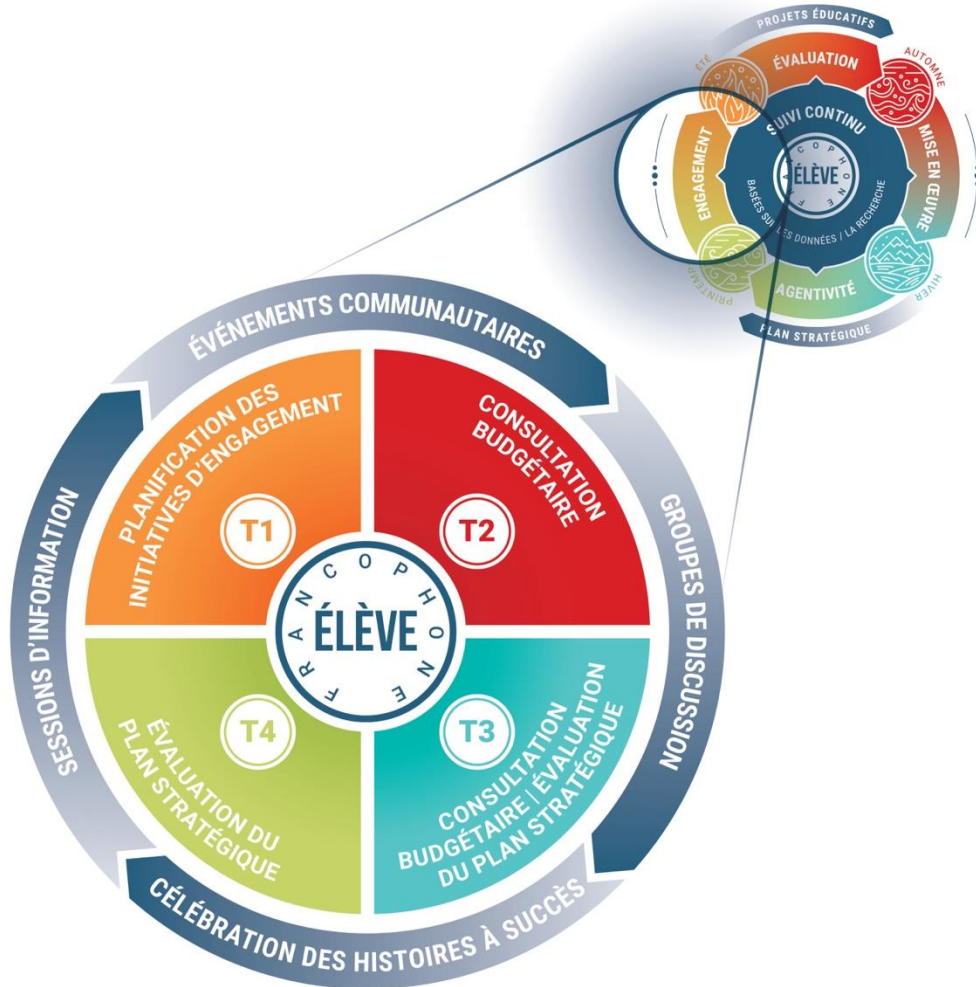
PROJETS ÉDUCATIFS
ÉVALUATION
AUTOMNE
ÉTÉ
SUIVI CONTINU
ENGAGEMENT
MISE EN ŒUVRE
FRANCOPHONE
ÉLÈVE
BASÉS SUR LES DONNÉES / LA RECHERCHE
PRINTEMPS
AGENTIVITÉ
HIVER
PLAN STRATÉGIQUE

ÉVÉNEMENTS COMMUNAUTAIRES
GROUPES DE DISCUSSION
CÉLÉBRATION DES HISTOIRES À SUCCÈS
SESSIONS D'INFORMATION

PLANIFICATION DES INITIATIVES D'ENGAGEMENT
T1
CONSULTATION BUDGÉTAIRE
T2
CONSULTATION BUDGÉTAIRE | ÉVALUATION DU PLAN STRATÉGIQUE
T3
ÉVALUATION DU PLAN STRATÉGIQUE
T4
FRANCOPHONE
ÉLÈVE